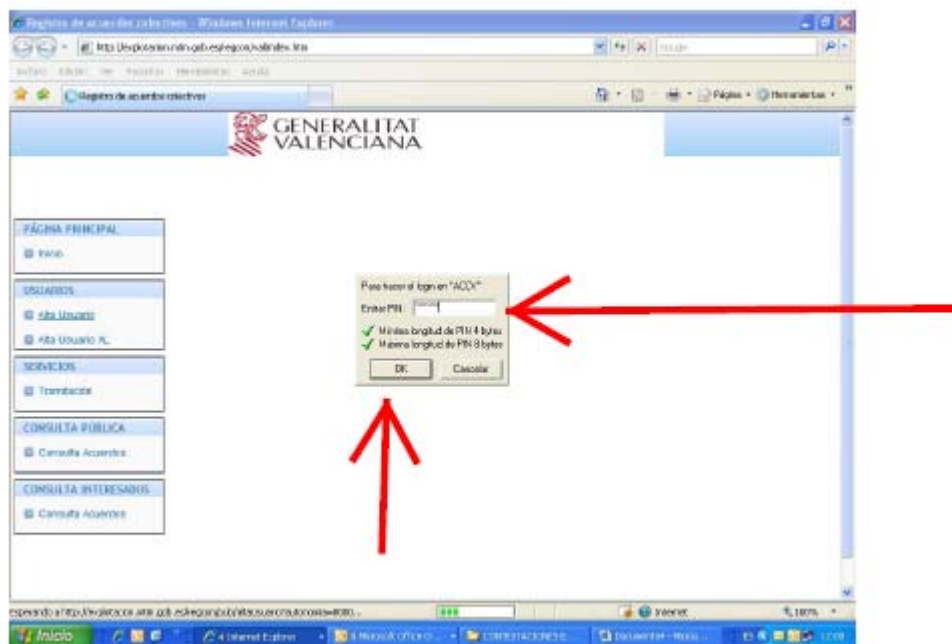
Registro de acuerdos colectivos - Windows Internet Explorer

http://explotacion.mtin.gob.es/regcon/aut/index.htm

Archivo Edición Ver Favoritos Herramientas Ayuda

Registro de acuerdos colectivos

Página Herramientas

GENERALITAT VALENCIANA

PÁGINA PRINCIPAL

Inicio

USUARIOS

Alta Usuario

Alta Usuario AL

SERVICIOS

Tramitación

CONSULTA PÚBLICA

Consulta Acuerdos

CONSULTA INTERESADOS

Consulta Acuerdos

Para hacer el login en "ACCV"

Entrar PIN:

Mínima longitud de PIN 4 bytes

Máxima longitud de PIN 8 bytes

OK

Cancelar

esperando a http://explotacion.mtin.gob.es/regcon/pub/altaUsuarioAutonomia...

Internet

100%

Inicio

4 Internet Explorer

Documento - Micro...